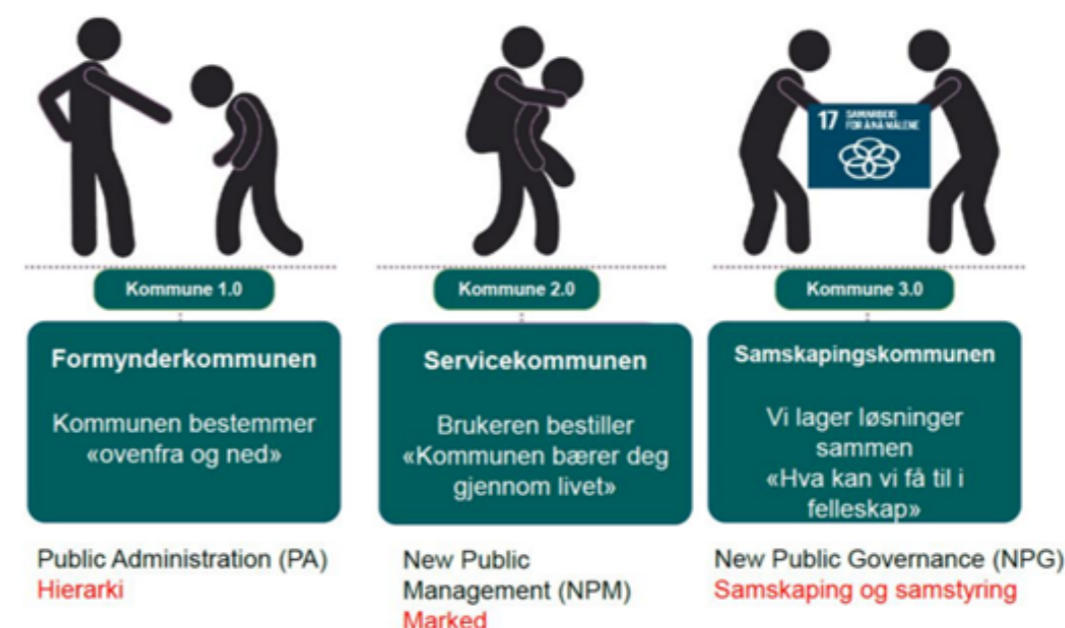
17 SAMARBEID FOR Å NÅ MÅLENE

Kommune 1.0

Formynderkommunen

Kommunen bestemmer «ovenfra og ned»

Public Administration (PA)
Hierarki

Kommune 2.0

Servicekommunen

Brukeren bestiller «Kommunen bærer deg gjennom livet»

New Public Management (NPM)
Marked

Kommune 3.0

Samskapingskommunen

Vi lager løsninger sammen «Hva kan vi få til i felleskap»

New Public Governance (NPG)
Samskaping og samstyring